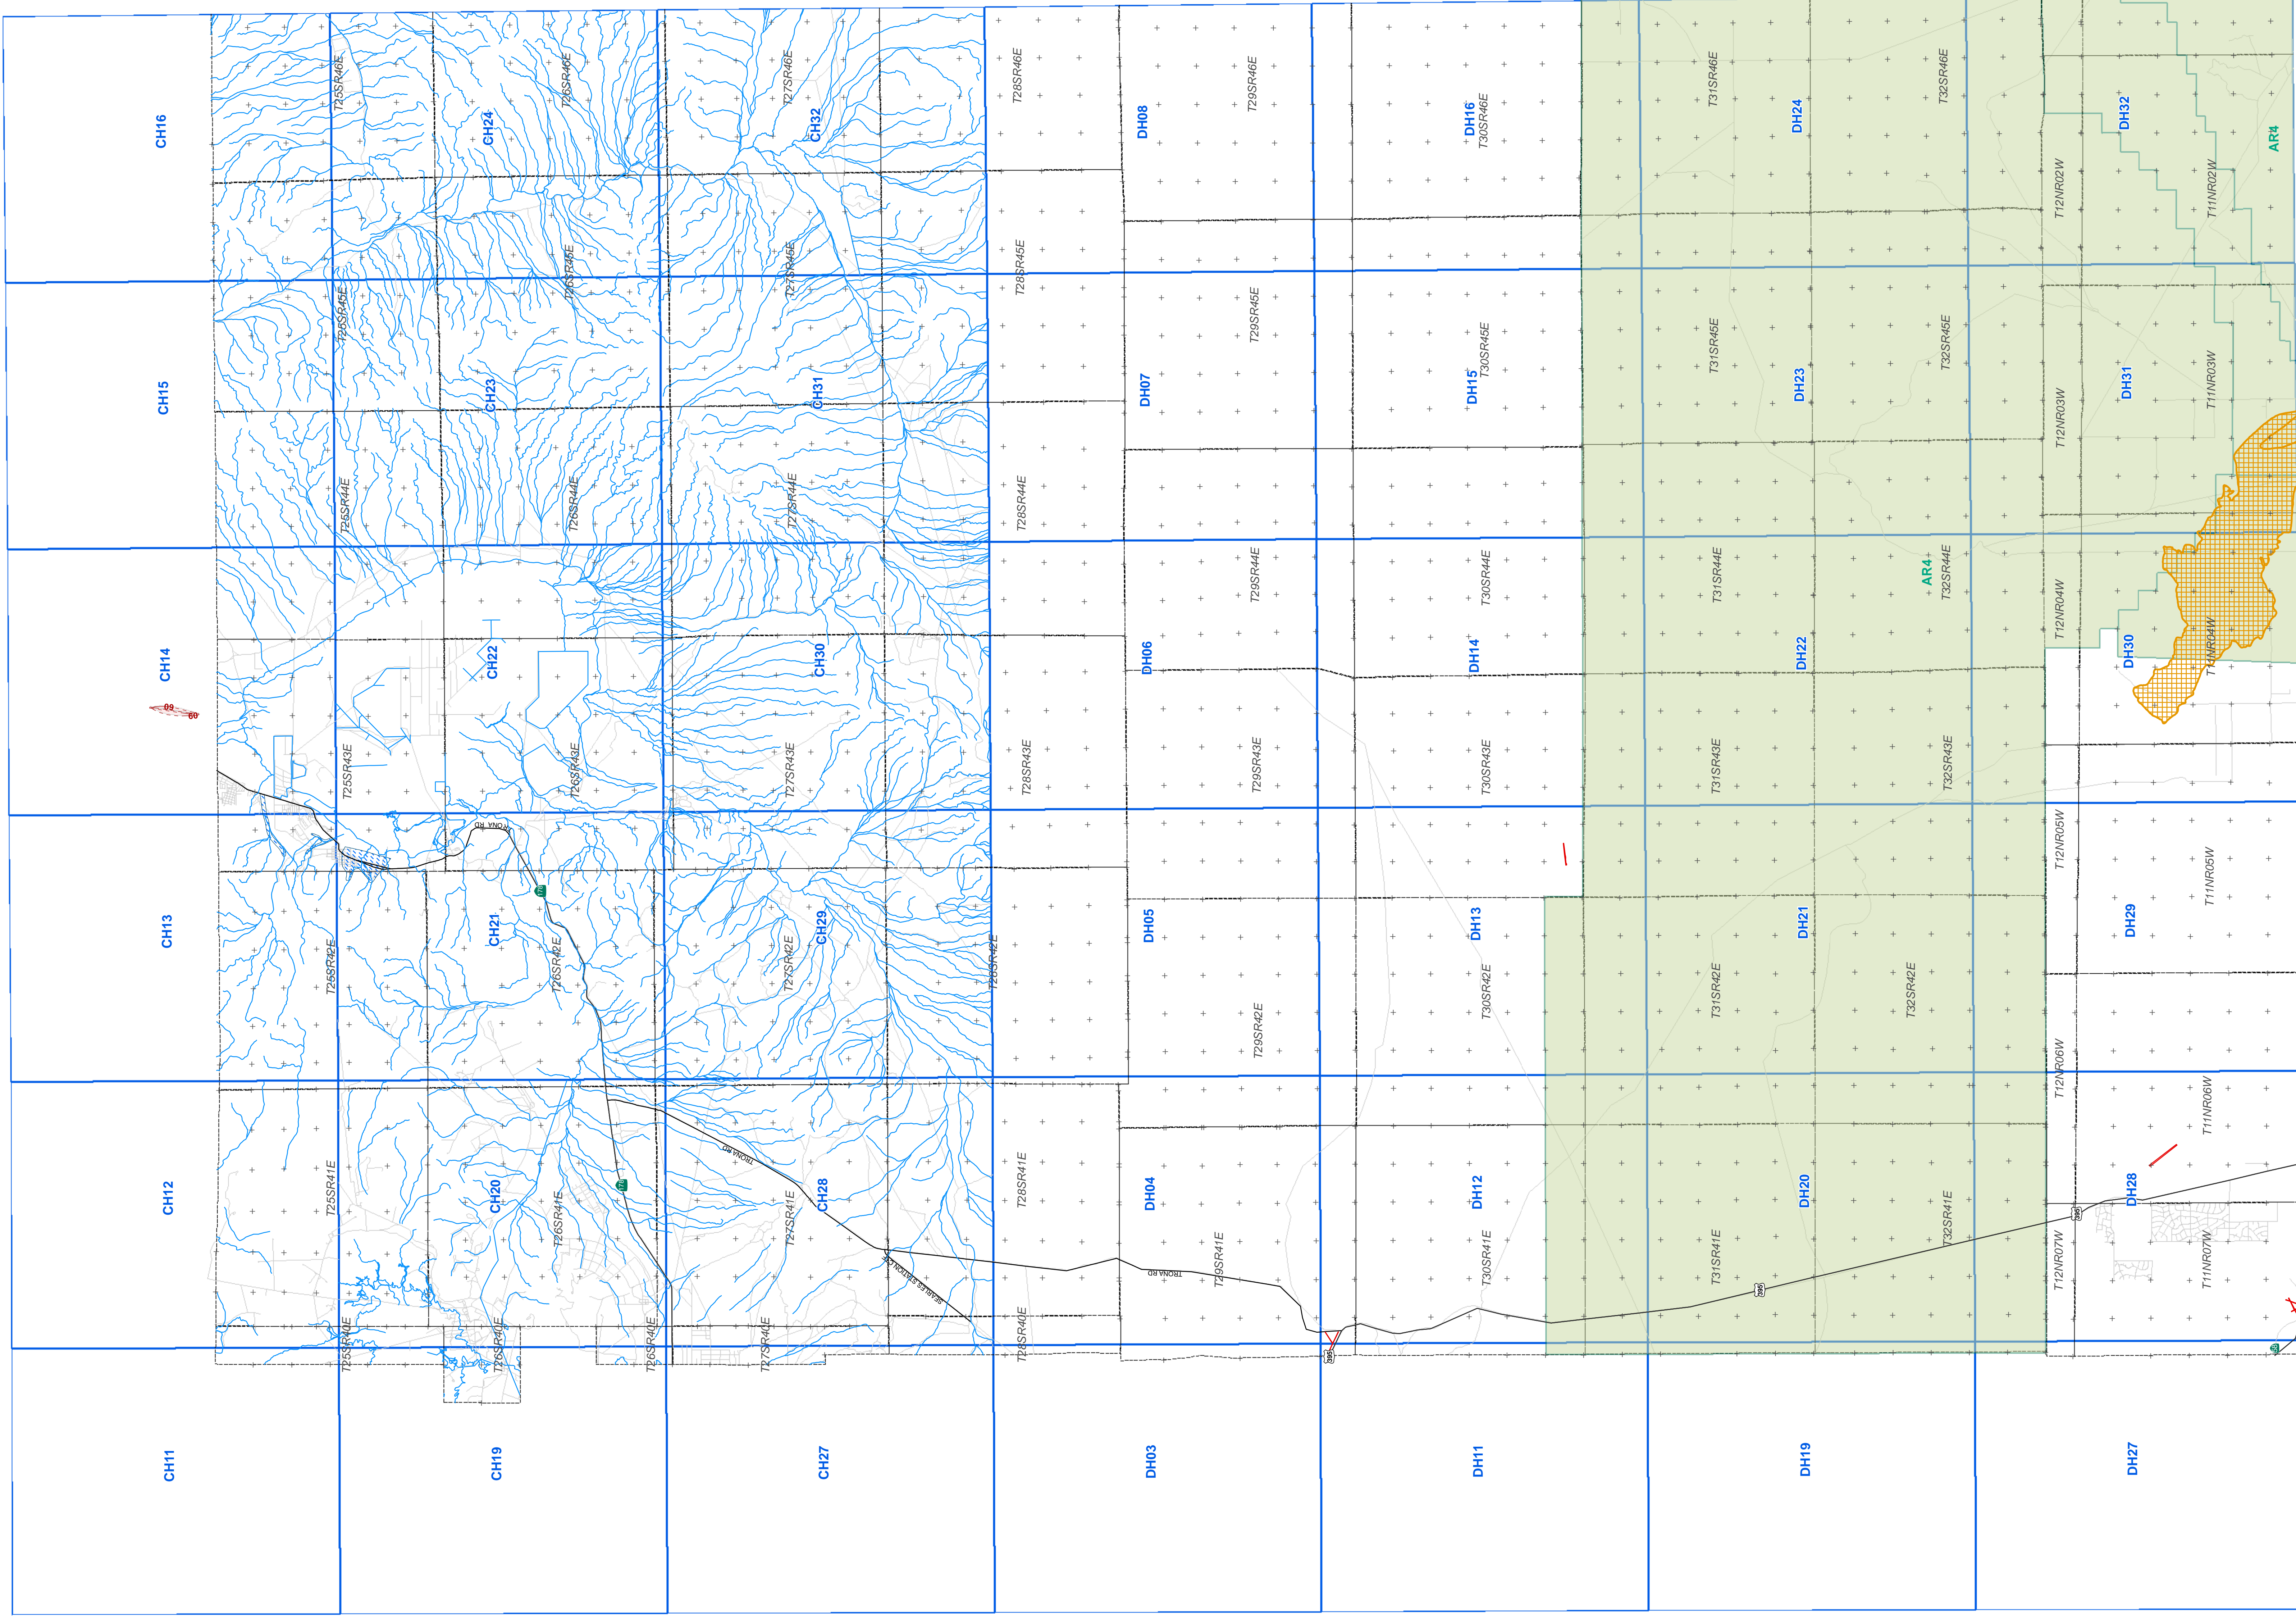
CH16
T25SR46E
CH24
T26SR46E
T27SR46E
CH32
T28SR46E
DH08
T29SR46E
DH16
T30SR46E
T31SR46E
DH24
T32SR46E
DH32
AR4
T12NR02W
T11NR02W

CH15
T25SR45E
CH23
T26SR45E
T27SR45E
CH31
T28SR45E
DH07
T29SR45E
DH15
T30SR45E
T31SR45E
DH23
T32SR45E
DH31
T12NR03W
T11NR03W

CH14
T25SR44E
T26SR44E
T27SR44E
T28SR44E
CH22
CH30
DH06
T29SR44E
DH14
T30SR44E
T31SR44E
DH22
AR4
T32SR44E
T12NR04W
DH30
T11NR04W
09
60

T25SR43E
T26SR43E
T27SR43E
T28SR43E
T29SR43E
T30SR43E
T31SR43E
T32SR43E
TRONA RD

CH13
T25SR42E
CH21
T26SR42E
T27SR42E
CH29
T28SR42E
DH05
T29SR42E
DH13
T30SR42E
T31SR42E
DH21
T32SR42E
T12NR05W
DH29
T11NR05W

CH12
T25SR41E
CH20
T26SR41E
TRONA RD
T27SR41E
CH28
T28SR41E
DH04
TRONA RD
T29SR41E
DH12
T30SR41E
T31SR41E
DH20
T32SR41E
T12NR06W
T11NR06W
DH28
T12NR07W
T11NR07W
SEARLES STATION CUT
395
178

T25SR40E
T26SR40E
T26SR40E
T27SR40E
T28SR40E

CH11
CH19
CH27
DH03
DH11
DH19
DH27